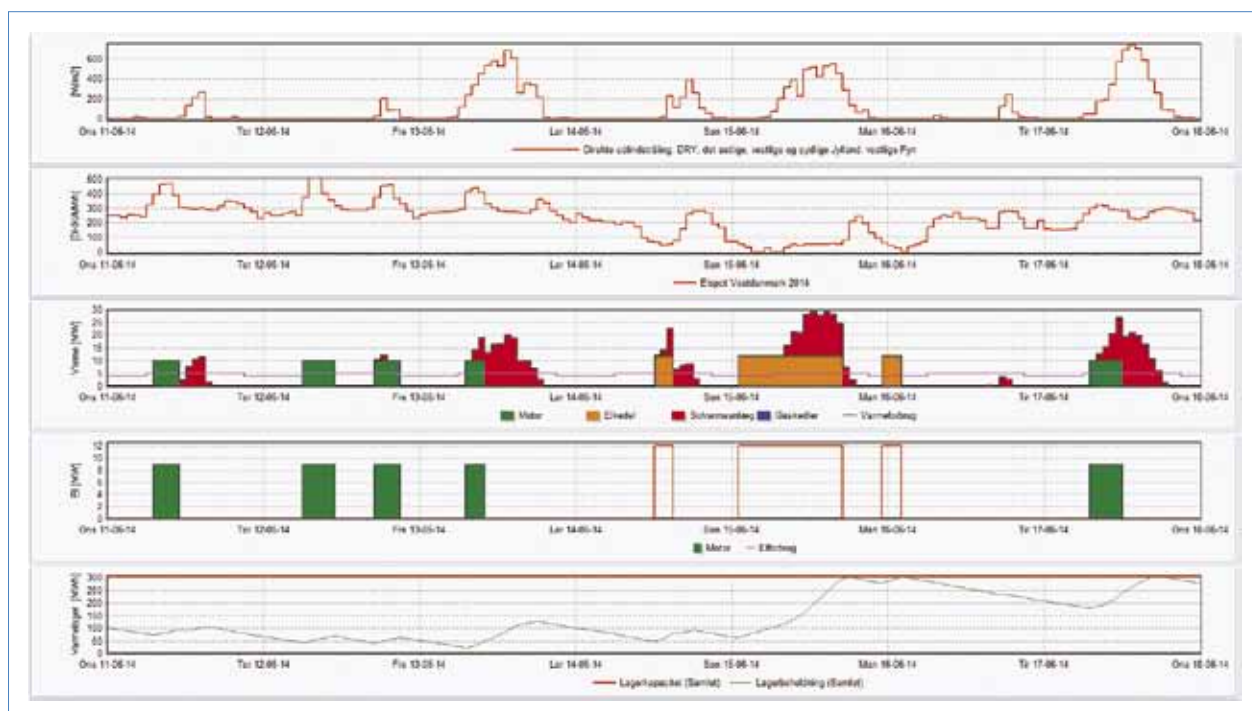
[W/m2]
600
400
200
0
Ons 11-06-14
Tor 12-06-14
Fre 13-06-14
Lør 14-06-14
Søn 15-06-14
Man 16-06-14
Tir 17-06-14
Ons 18-06-14
Direkte solindstråling, DRY, det østlige, vestlige og sydlige Jylland, vestlige Fyn

[DKK/MWh]
500
400
300
200
100
0
Ons 11-06-14
Tor 12-06-14
Fre 13-06-14
Lør 14-06-14
Søn 15-06-14
Man 16-06-14
Tir 17-06-14
Ons 18-06-14
Elspot Vestdanmark 2014

Varme [MW]
30
25
20
15
10
5
0
Ons 11-06-14
Tor 12-06-14
Fre 13-06-14
Lør 14-06-14
Søn 15-06-14
Man 16-06-14
Tir 17-06-14
Ons 18-06-14
Motor
Elkedel
Solvarmeanlæg
Gaskedler
Varmebehov

El [MW]
12
10
8
6
4
2
0
Ons 11-06-14
Tor 12-06-14
Fre 13-06-14
Lør 14-06-14
Søn 15-06-14
Man 16-06-14
Tir 17-06-14
Ons 18-06-14
Motor
Elforbrug

Varmelager [MWh]
300
250
200
150
100
50
0
Ons 11-06-14
Tor 12-06-14
Fre 13-06-14
Lør 14-06-14
Søn 15-06-14
Man 16-06-14
Tir 17-06-14
Ons 18-06-14
Lagerkapacitet (Samlet)
Lagerbeholdning (Samlet)